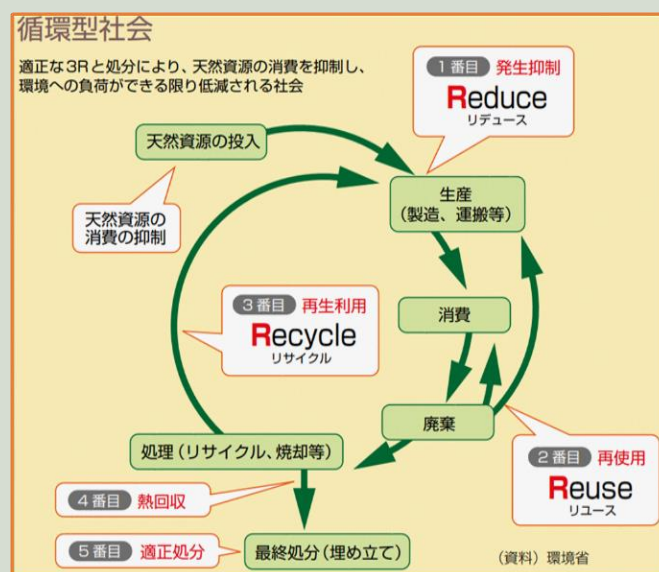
循環型社会

適正な3Rと処分により、天然資源の消費を抑制し、環境への負荷ができる限り低減される社会

1番目 発生抑制
Reduce
リデュース

天然資源の投入

天然資源の消費の抑制

生産（製造、運搬等）

消費

3番目 再生利用
Recycle
リサイクル

廃棄

処理（リサイクル、焼却等）

2番目 再使用
Reuse
リユース

4番目 熱回収

5番目 適正処分

最終処分（埋め立て）

（資料）環境省